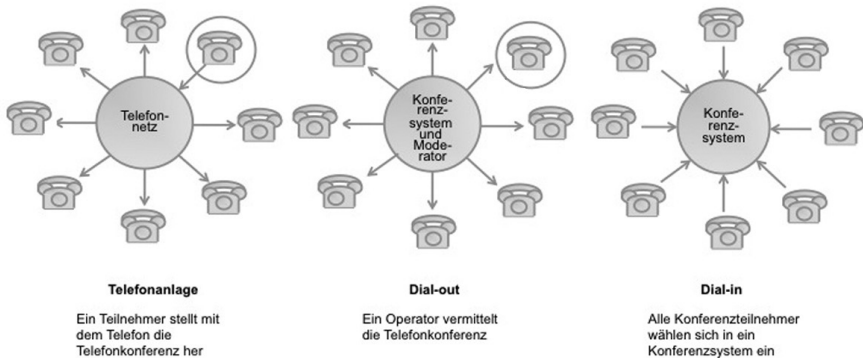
Telefonnetz

Konferenzsystem und Moderator

Konferenzsystem

Telefonanlage

Ein Teilnehmer stellt mit dem Telefon die Telefonkonferenz her

Dial-out

Ein Operator vermittelt die Telefonkonferenz

Dial-in

Alle Konferenzteilnehmer wählen sich in ein Konferenzsystem ein